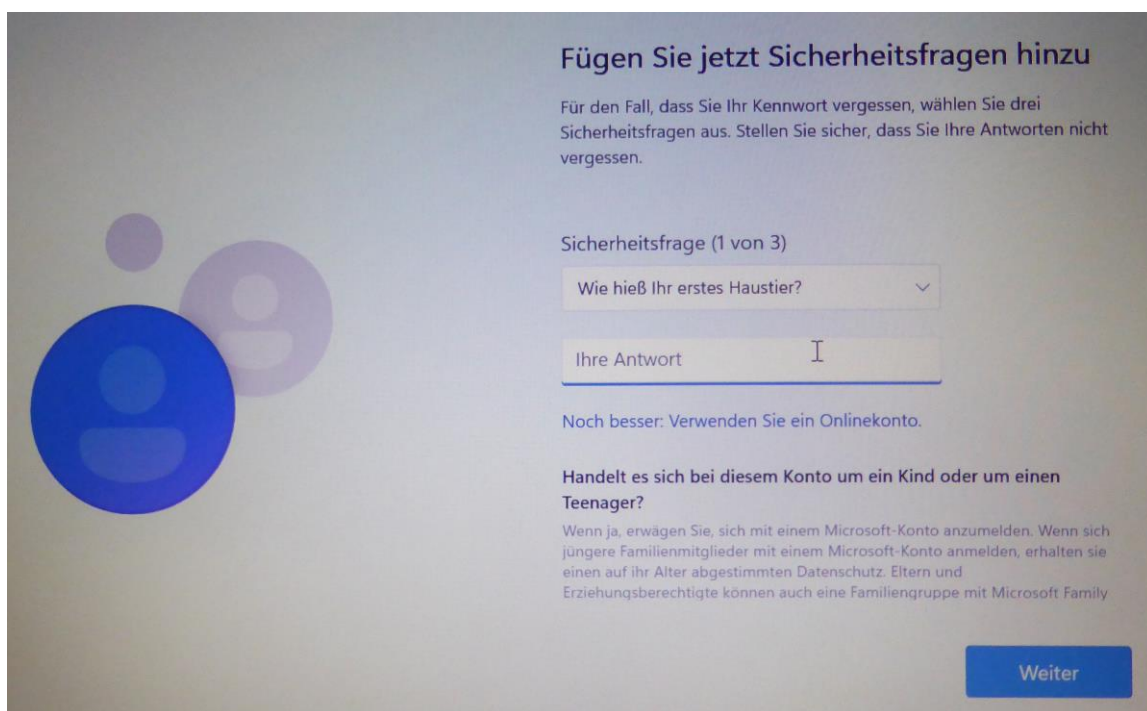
Fügen Sie jetzt Sicherheitsfragen hinzu

Für den Fall, dass Sie Ihr Kennwort vergessen, wählen Sie drei Sicherheitsfragen aus. Stellen Sie sicher, dass Sie Ihre Antworten nicht vergessen.

Sicherheitsfrage (1 von 3)

Wie hieß Ihr erstes Haustier?

Ihre Antwort

Noch besser: Verwenden Sie ein Onlinekonto.

Handelt es sich bei diesem Konto um ein Kind oder um einen Teenager?

Wenn ja, erwägen Sie, sich mit einem Microsoft-Konto anzumelden. Wenn sich jüngere Familienmitglieder mit einem Microsoft-Konto anmelden, erhalten sie einen auf ihr Alter abgestimmten Datenschutz. Eltern und Erziehungsberechtigte können auch eine Familiengruppe mit Microsoft Family

Weiter